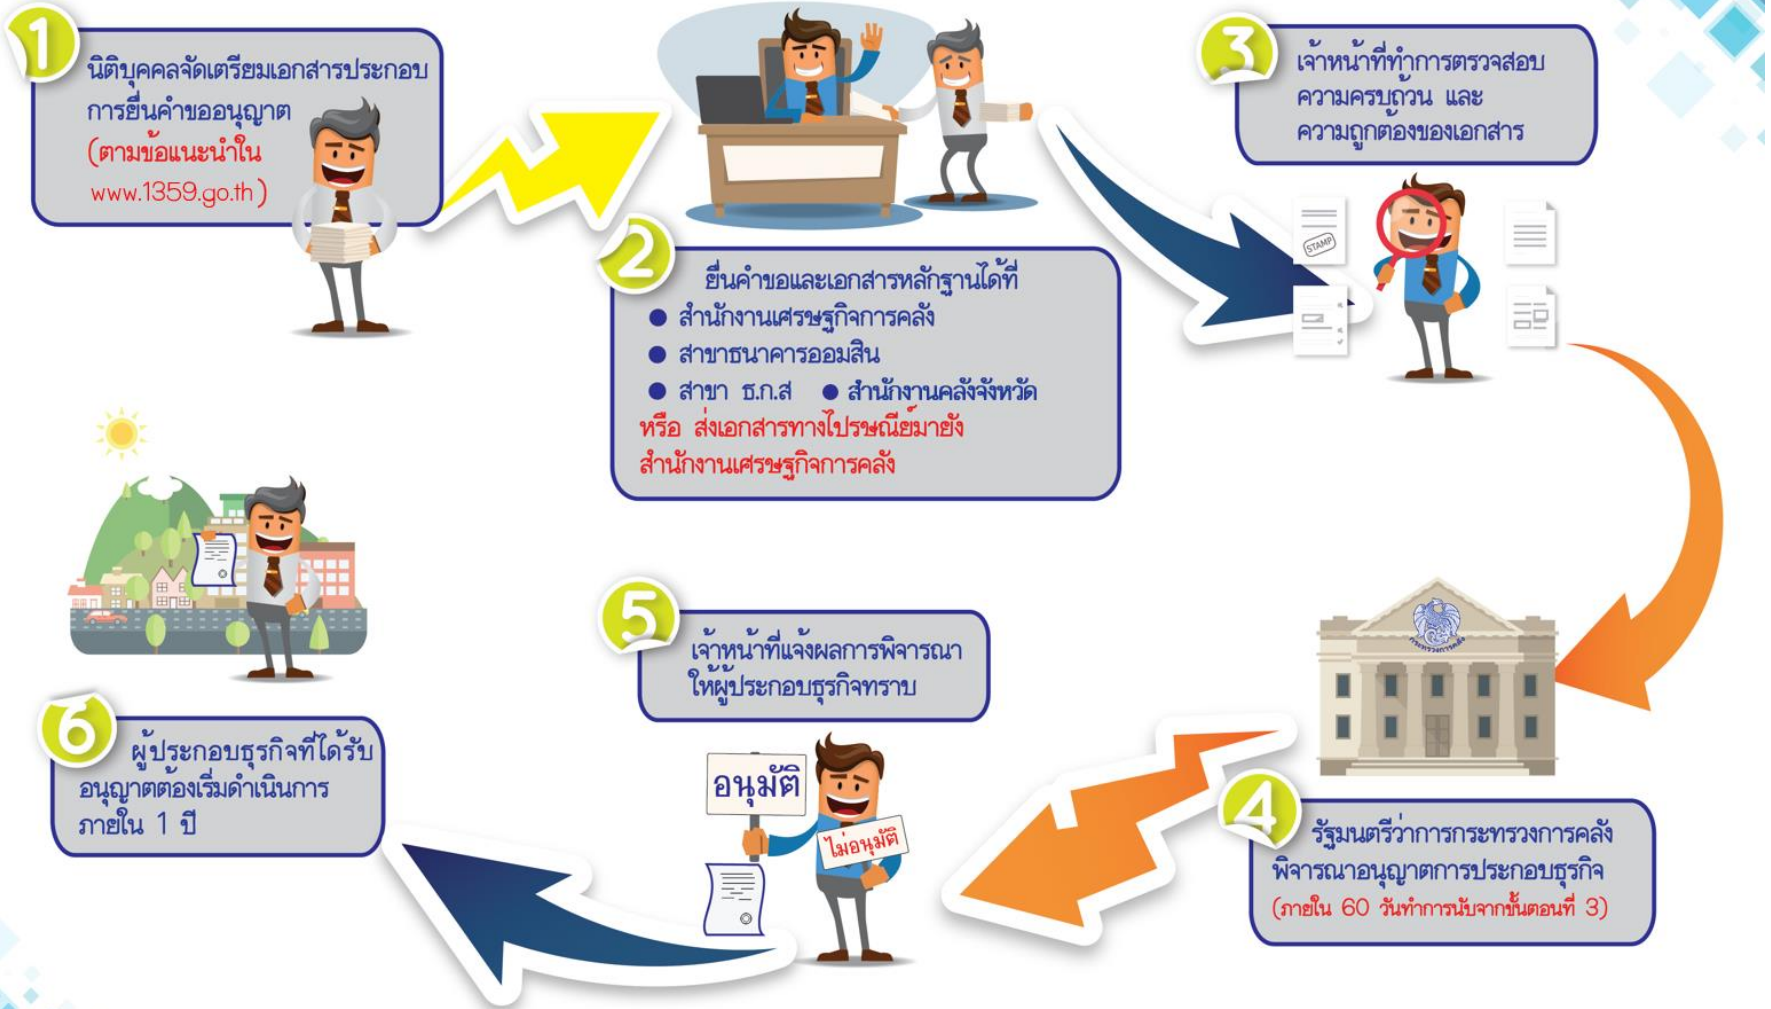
1

นิติบุคคลจัดเตรียมเอกสารประกอบการยื่นคำขออนุญาต (ตามข้อแนะนำใน www.1359.go.th)

2

ยื่นคำขอและเอกสารหลักฐานได้ที่
● สำนักงานเศรษฐกิจการคลัง
● สาขาธนาคารออมสิน
● สาขา ธ.ก.ส ● สำนักงานคลังจังหวัด
หรือ ส่งเอกสารทางไปรษณีย์มายัง สำนักงานเศรษฐกิจการคลัง

3

เจ้าหน้าที่ทำการตรวจสอบความครบถ้วน และความถูกต้องของเอกสาร

STAMP

4

รัฐมนตรีว่าการกระทรวงการคลัง พิจารณาอนุญาตการประกอบธุรกิจ (ภายใน 60 วันทำการนับจากขั้นตอนที่ 3)

5

เจ้าหน้าที่แจ้งผลการพิจารณาให้ผู้ประกอบธุรกิจทราบ

อนุมัติ

ไม่อนุมัติ

6

ผู้ประกอบธุรกิจที่ได้รับอนุญาตต้องเริ่มดำเนินการภายใน 1 ปี